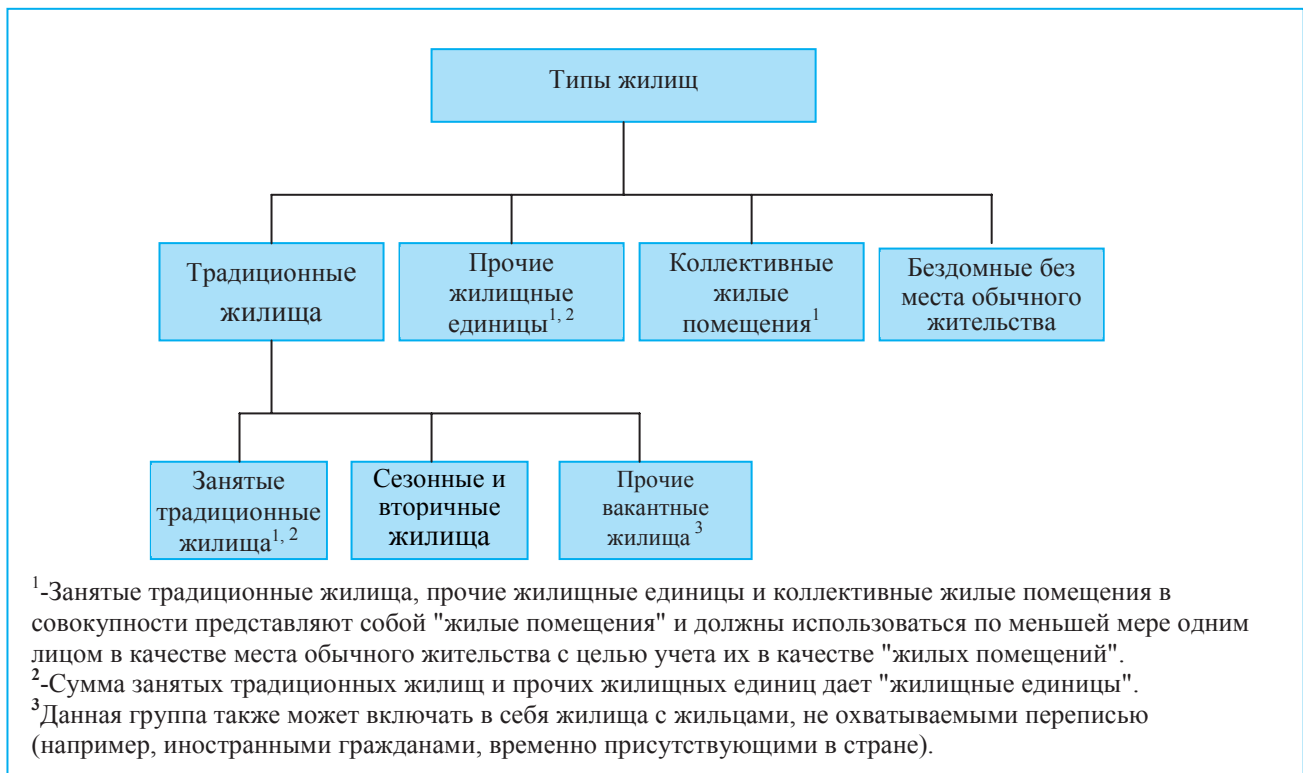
Типы жилищ

Традиционные жилища

Прочие жилищные единицы$^{1, 2}$

Коллективные жилые помещения$^{1}$

Бездомные без места обычного жительства

Занятые традиционные жилища$^{1, 2}$

Сезонные и вторичные жилища

Прочие вакантные жилища$^{3}$

$^{1}$-Занятые традиционные жилища, прочие жилищные единицы и коллективные жилые помещения в совокупности представляют собой "жилые помещения" и должны использоваться по меньшей мере одним лицом в качестве места обычного жительства с целью учета их в качестве "жилых помещений".
$^{2}$-Сумма занятых традиционных жилищ и прочих жилищных единиц дает "жилищные единицы".
$^{3}$Данная группа также может включать в себя жилища с жильцами, не охватываемыми переписью (например, иностранными гражданами, временно присутствующими в стране).